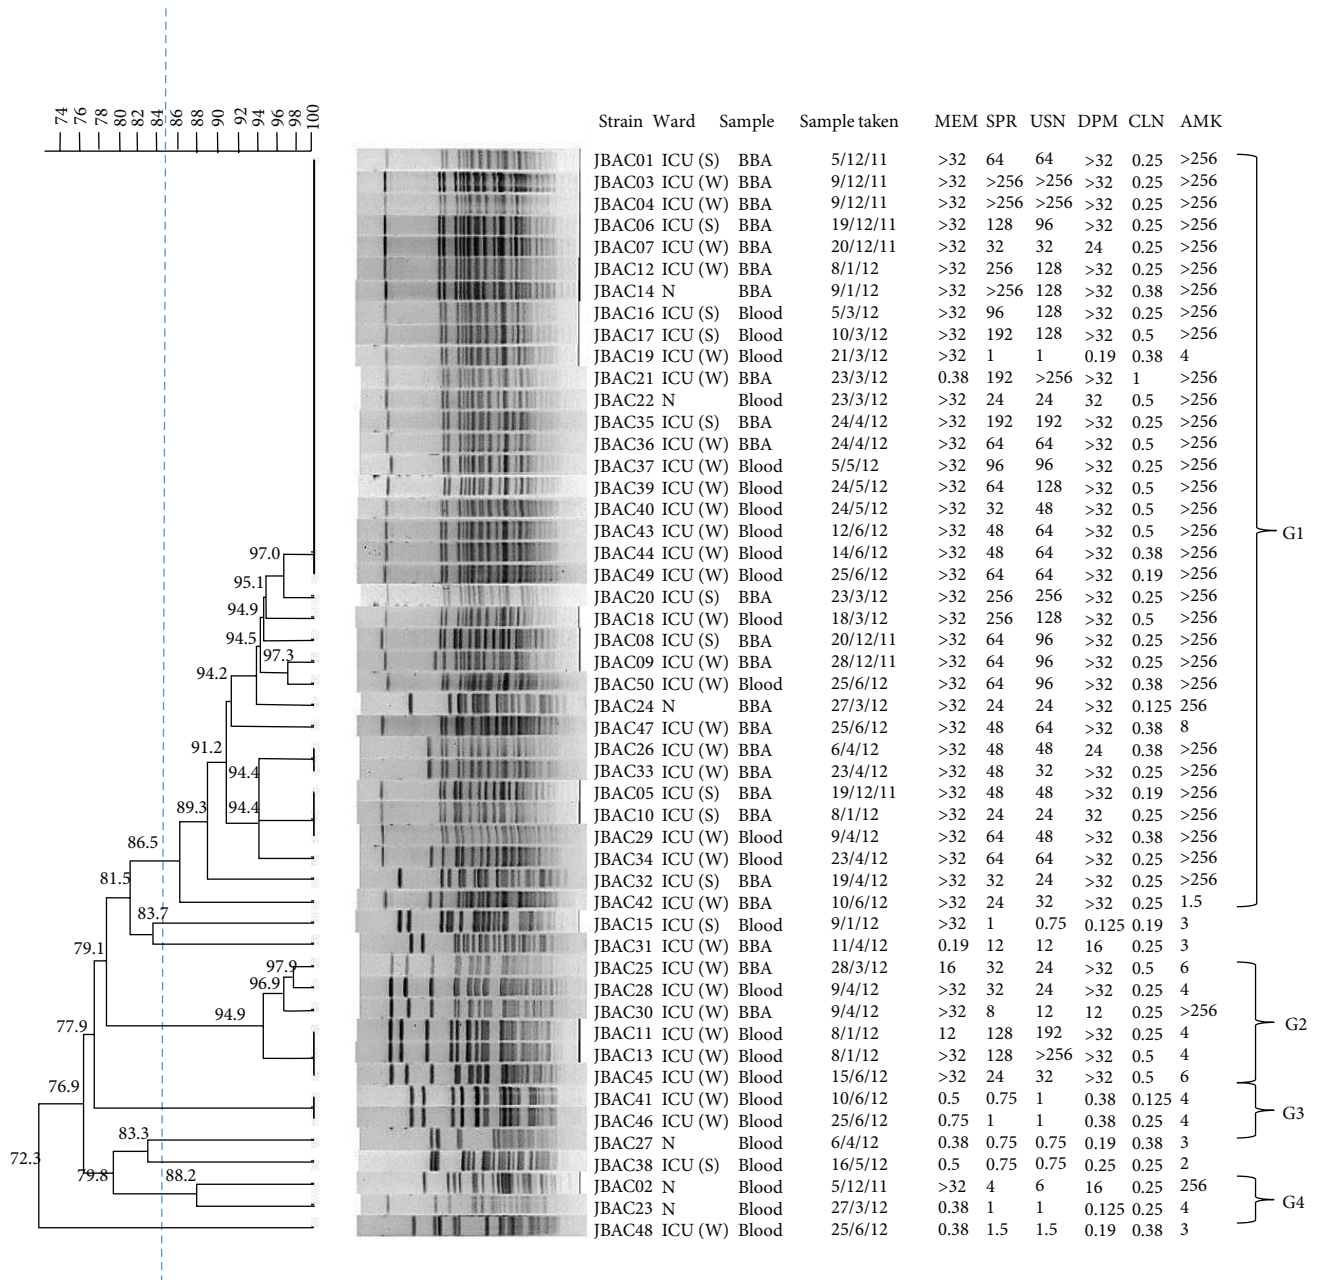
74 76 78 80 82 84 86 88 90 92 94 96 98 100

97.0
95.1
94.9
94.5
97.3
94.2
91.2
94.4
89.3
94.4
86.5
81.5
83.7
79.1
97.9
96.9
94.9
77.9
76.9
83.3
72.3
79.8
88.2

| Strain | Ward | Sample | Sample taken | MEM | SPR | USN | DPM | CLN | AMK |
|---|---|---|---|---|---|---|---|---|---|
| JBAC01 | ICU (S) | BBA | 5/12/11 | >32 | 64 | 64 | >32 | 0.25 | >256 |
| JBAC03 | ICU (W) | BBA | 9/12/11 | >32 | >256 | >256 | >32 | 0.25 | >256 |
| JBAC04 | ICU (W) | BBA | 9/12/11 | >32 | >256 | >256 | >32 | 0.25 | >256 |
| JBAC06 | ICU (S) | BBA | 19/12/11 | >32 | 128 | 96 | >32 | 0.25 | >256 |
| JBAC07 | ICU (W) | BBA | 20/12/11 | >32 | 32 | 32 | 24 | 0.25 | >256 |
| JBAC12 | ICU (W) | BBA | 8/1/12 | >32 | 256 | 128 | >32 | 0.25 | >256 |
| JBAC14 | N | BBA | 9/1/12 | >32 | >256 | 128 | >32 | 0.38 | >256 |
| JBAC16 | ICU (S) | Blood | 5/3/12 | >32 | 96 | 128 | >32 | 0.25 | >256 |
| JBAC17 | ICU (S) | Blood | 10/3/12 | >32 | 192 | 128 | >32 | 0.5 | >256 |
| JBAC19 | ICU (W) | Blood | 21/3/12 | >32 | 1 | 1 | 0.19 | 0.38 | 4 |
| JBAC21 | ICU (W) | BBA | 23/3/12 | 0.38 | 192 | >256 | >32 | 1 | >256 |
| JBAC22 | N | Blood | 23/3/12 | >32 | 24 | 24 | 32 | 0.5 | >256 |
| JBAC35 | ICU (S) | BBA | 24/4/12 | >32 | 192 | 192 | >32 | 0.25 | >256 |
| JBAC36 | ICU (W) | BBA | 24/4/12 | >32 | 64 | 64 | >32 | 0.5 | >256 |
| JBAC37 | ICU (W) | Blood | 5/5/12 | >32 | 96 | 96 | >32 | 0.25 | >256 |
| JBAC39 | ICU (W) | Blood | 24/5/12 | >32 | 64 | 128 | >32 | 0.5 | >256 |
| JBAC40 | ICU (W) | Blood | 24/5/12 | >32 | 32 | 48 | >32 | 0.5 | >256 |
| JBAC43 | ICU (W) | Blood | 12/6/12 | >32 | 48 | 64 | >32 | 0.5 | >256 |
| JBAC44 | ICU (W) | Blood | 14/6/12 | >32 | 48 | 64 | >32 | 0.38 | >256 |
| JBAC49 | ICU (W) | Blood | 25/6/12 | >32 | 64 | 64 | >32 | 0.19 | >256 |
| JBAC20 | ICU (S) | BBA | 23/3/12 | >32 | 256 | 256 | >32 | 0.25 | >256 |
| JBAC18 | ICU (W) | Blood | 18/3/12 | >32 | 256 | 128 | >32 | 0.5 | >256 |
| JBAC08 | ICU (S) | BBA | 20/12/11 | >32 | 64 | 96 | >32 | 0.25 | >256 |
| JBAC09 | ICU (W) | BBA | 28/12/11 | >32 | 64 | 96 | >32 | 0.25 | >256 |
| JBAC50 | ICU (W) | Blood | 25/6/12 | >32 | 64 | 96 | >32 | 0.38 | >256 |
| JBAC24 | N | BBA | 27/3/12 | >32 | 24 | 24 | >32 | 0.125 | 256 |
| JBAC47 | ICU (W) | BBA | 25/6/12 | >32 | 48 | 64 | >32 | 0.38 | 8 |
| JBAC26 | ICU (W) | BBA | 6/4/12 | >32 | 48 | 48 | 24 | 0.38 | >256 |
| JBAC33 | ICU (W) | BBA | 23/4/12 | >32 | 48 | 32 | >32 | 0.25 | >256 |
| JBAC05 | ICU (S) | BBA | 19/12/11 | >32 | 48 | 48 | >32 | 0.19 | >256 |
| JBAC10 | ICU (S) | BBA | 8/1/12 | >32 | 24 | 24 | 32 | 0.25 | >256 |
| JBAC29 | ICU (W) | Blood | 9/4/12 | >32 | 64 | 48 | >32 | 0.38 | >256 |
| JBAC34 | ICU (W) | Blood | 23/4/12 | >32 | 64 | 64 | >32 | 0.25 | >256 |
| JBAC32 | ICU (S) | BBA | 19/4/12 | >32 | 32 | 24 | >32 | 0.25 | >256 |
| JBAC42 | ICU (W) | BBA | 10/6/12 | >32 | 24 | 32 | >32 | 0.25 | 1.5 |
| JBAC15 | ICU (S) | Blood | 9/1/12 | >32 | 1 | 0.75 | 0.125 | 0.19 | 3 |
| JBAC31 | ICU (W) | BBA | 11/4/12 | 0.19 | 12 | 12 | 16 | 0.25 | 3 |
| JBAC25 | ICU (W) | BBA | 28/3/12 | 16 | 32 | 24 | >32 | 0.5 | 6 |
| JBAC28 | ICU (W) | Blood | 9/4/12 | >32 | 32 | 24 | >32 | 0.25 | 4 |
| JBAC30 | ICU (W) | BBA | 9/4/12 | >32 | 8 | 12 | 12 | 0.25 | >256 |
| JBAC11 | ICU (W) | Blood | 8/1/12 | 12 | 128 | 192 | >32 | 0.25 | 4 |
| JBAC13 | ICU (W) | Blood | 8/1/12 | >32 | 128 | >256 | >32 | 0.5 | 4 |
| JBAC45 | ICU (W) | Blood | 15/6/12 | >32 | 24 | 32 | >32 | 0.5 | 6 |
| JBAC41 | ICU (W) | Blood | 10/6/12 | 0.5 | 0.75 | 1 | 0.38 | 0.125 | 4 |
| JBAC46 | ICU (W) | Blood | 25/6/12 | 0.75 | 1 | 1 | 0.38 | 0.25 | 4 |
| JBAC27 | N | Blood | 6/4/12 | 0.38 | 0.75 | 0.75 | 0.19 | 0.38 | 3 |
| JBAC38 | ICU (S) | Blood | 16/5/12 | 0.5 | 0.75 | 0.75 | 0.25 | 0.25 | 2 |
| JBAC02 | N | Blood | 5/12/11 | >32 | 4 | 6 | 16 | 0.25 | 256 |
| JBAC23 | N | Blood | 27/3/12 | 0.38 | 1 | 1 | 0.125 | 0.25 | 4 |
| JBAC48 | ICU (W) | Blood | 25/6/12 | 0.38 | 1.5 | 1.5 | 0.19 | 0.38 | 3 |

G1
G2
G3
G4